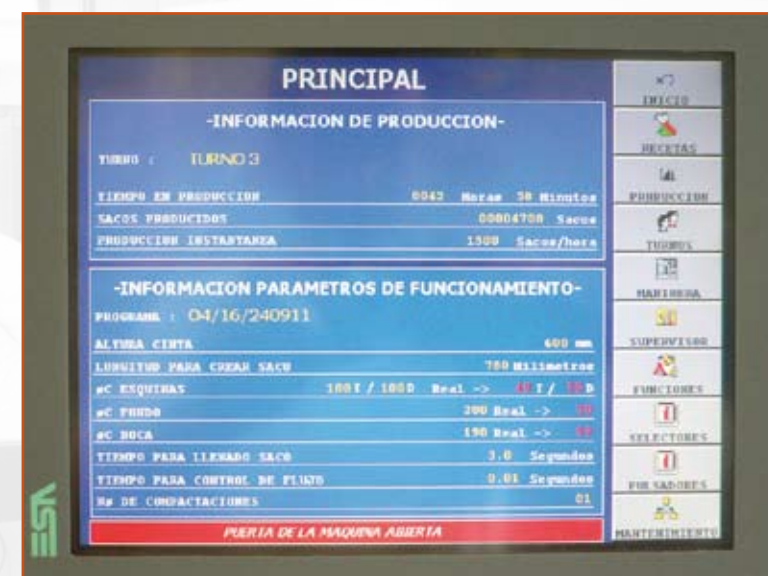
PRINCIPAL

-INFORMACION DE PRODUCCION-

TURNO : TURNO 3

TIEMPO EN PRODUCCION 0042 Horas 30 Minutos
SACOS PRODUCIDOS 00004708 Sacos
PRODUCCION INSTANTANEA 1500 Sacos/hora

-INFORMACION PARAMETROS DE FUNCIONAMIENTO-

PROGRAMA : 04/16/240911

ALTURA CINTA 600 mm
LONGITUD PARA CREAR SACO 780 Milimetros
ºC ESQUINAS 180 I / 180 D Real -> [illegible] I / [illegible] D
ºC FONDO 200 Real -> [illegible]
ºC BOCA 190 Real -> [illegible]
TIEMPO PARA LLENADO SACO 3.0 Segundos
TIEMPO PARA CONTROL DE FLUJO 0.01 Segundos
Nº DE COMPACTACIONES 01

PUERTA DE LA MAQUINA ABIERTA

INICIO
RECETAS
PRODUCCION
TURNOS
MAQUINA
SUPERVISOR
FUNCIONES
SELECTORES
PULSADORES
MANTENIMIENTO

ESA